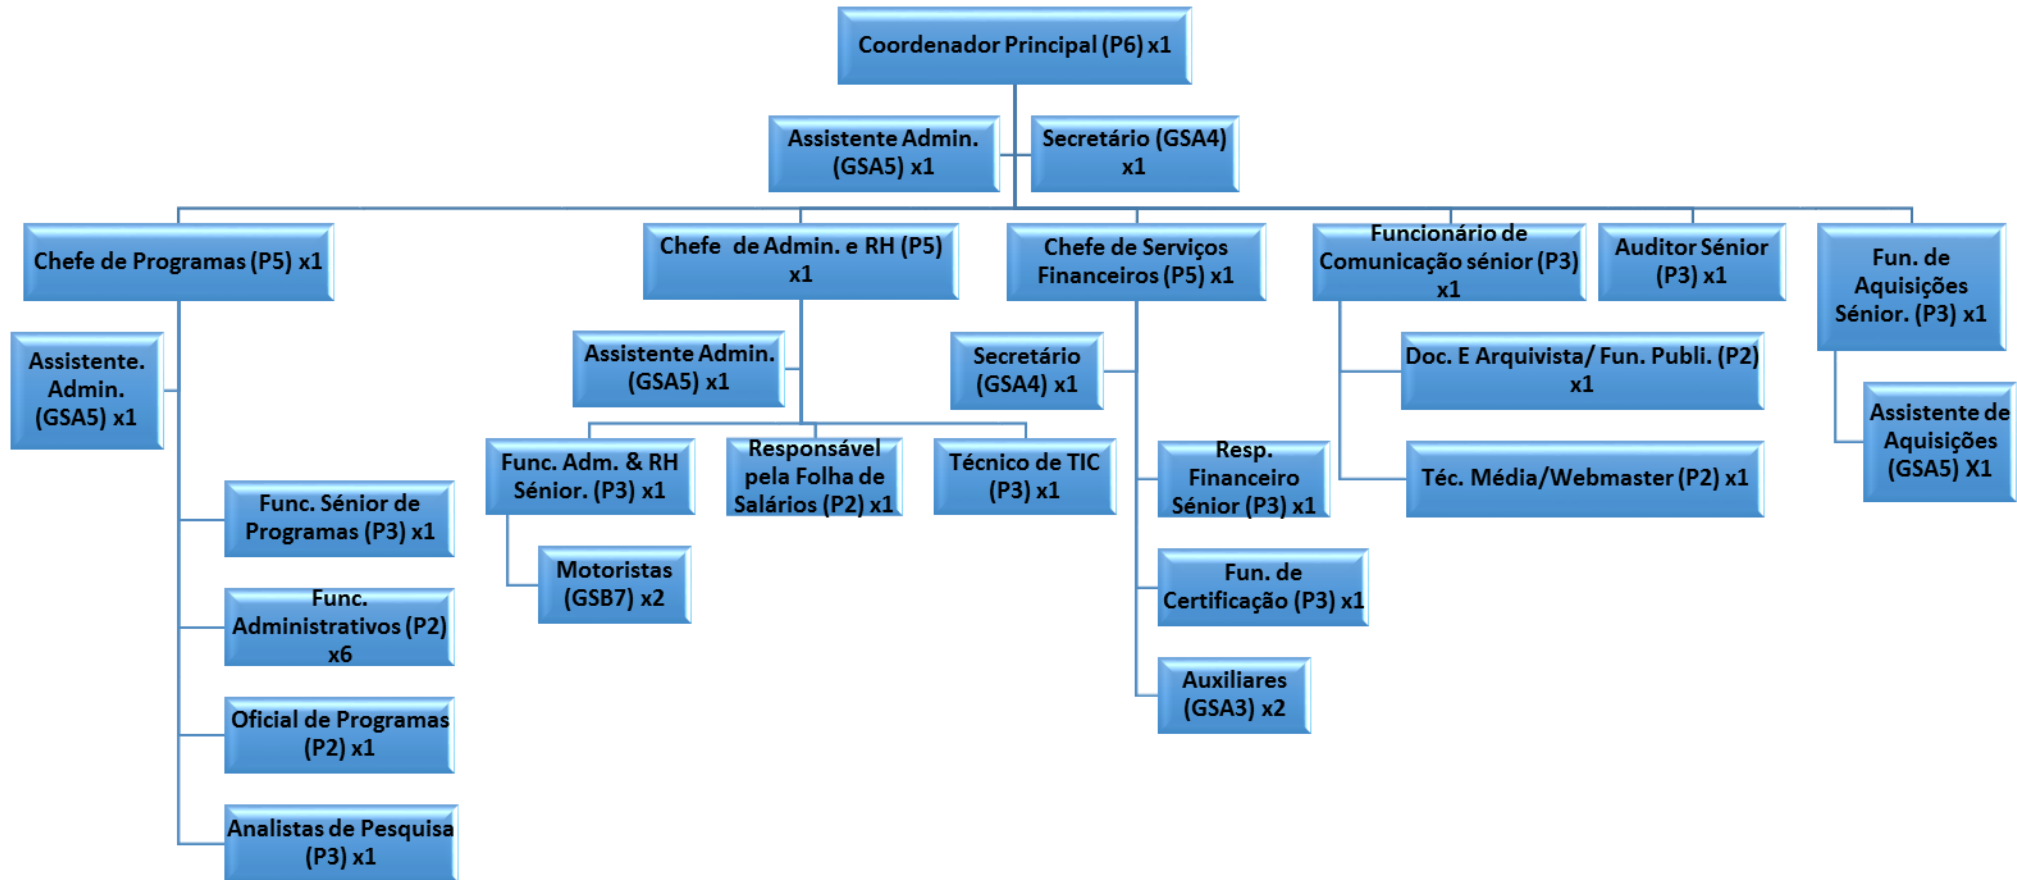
Coordenador Principal (P6) x1

Assistente Admin. (GSA5) x1

Secretário (GSA4) x1

Chefe de Programas (P5) x1

Assistente. Admin. (GSA5) x1

Func. Sénior de Programas (P3) x1

Func. Administrativos (P2) x6

Oficial de Programas (P2) x1

Analistas de Pesquisa (P3) x1

Chefe de Admin. e RH (P5) x1

Assistente Admin. (GSA5) x1

Func. Adm. & RH Sénior. (P3) x1

Motoristas (GSB7) x2

Responsável pela Folha de Salários (P2) x1

Técnico de TIC (P3) x1

Chefe de Serviços Financeiros (P5) x1

Secretário (GSA4) x1

Resp. Financeiro Sénior (P3) x1

Fun. de Certificação (P3) x1

Auxiliares (GSA3) x2

Funcionário de Comunicação sénior (P3) x1

Doc. E Arquivista/ Fun. Publi. (P2) x1

Téc. Média/Webmaster (P2) x1

Auditor Sénior (P3) x1

Fun. de Aquisições Sénior. (P3) x1

Assistente de Aquisições (GSA5) X1